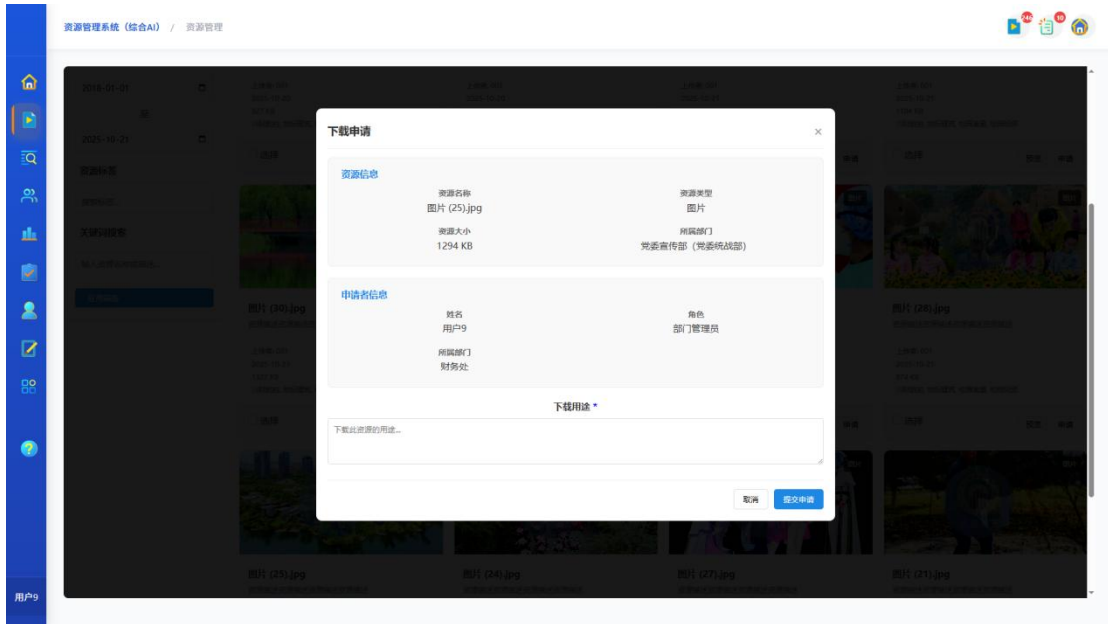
资源管理系统（综合AI） / 资源管理

246
10

2025-01-01
至
2025-10-31
资源标题
关键词搜索

下载申请
×

资源信息
资源名称
图片 (25).jpg
资源类型
图片
资源大小
1294 KB
所属部门
党委宣传部（党委统战部）

申请者信息
姓名
用户9
角色
部门管理员
所属部门
财务处

下载用途 *
下载此资源的用途...

取消
提交申请

图片 (30).jpg
图片 (28).jpg
图片 (25).jpg
图片 (24).jpg
图片 (27).jpg
图片 (21).jpg

用户9